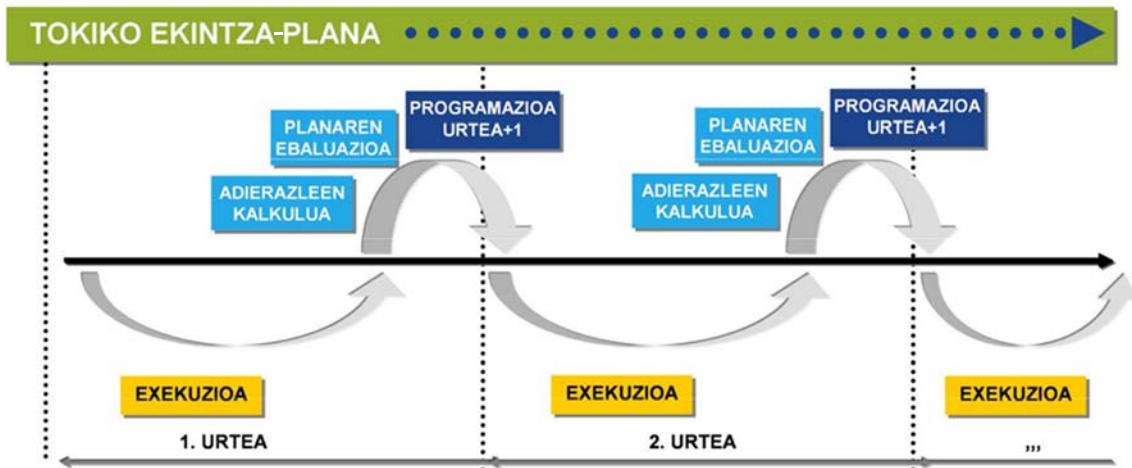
TOKIKO EKINTZA-PLANA

PLANAREN EBALUAZIOA

PROGRAMAZIOA URTEA+1

ADIERAZLEEN KALKULUA

PLANAREN EBALUAZIOA

PROGRAMAZIOA URTEA+1

ADIERAZLEEN KALKULUA

EXEKUZIOA

EXEKUZIOA

EXEKUZIOA

1. URTEA

2. URTEA

,,,